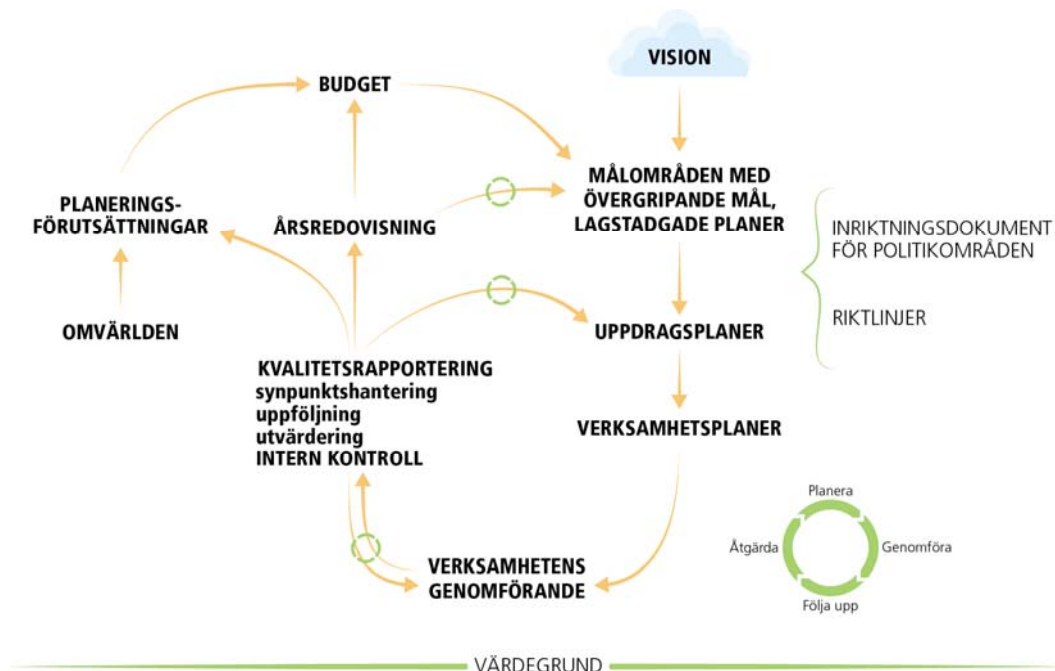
VISION

BUDGET

MÅLOMRÅDEN MED ÖVERGRIPANDE MÅL, LAGSTADGADE PLANER

PLANERINGS-FÖRUTSÄTTNINGAR

ÅRSREDOVISNING

INRIKTNINGSDOKUMENT FÖR POLITIKOMRÅDEN

RIKTLINJER

OMVÄRLDEN

UPPDRAGSPLANER

KVALITETSRAPPORTERING
synpunktshantering
uppföljning
utvärdering
INTERN KONTROLL

VERKSAMHETSPLANER

Planera
Åtgärda
Genomföra
Följa upp

VERKSAMHETENS GENOMFÖRANDE

VÄRDEGRUND